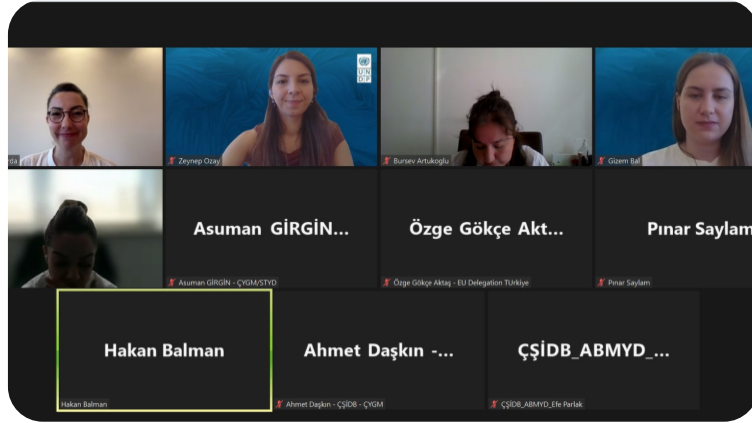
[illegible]rra

UN DP

Zeynep Ozay

Bursev Artukoglu

Gizem Bal

Asuman GİRGİN...

Asuman GİRGİN - ÇYGM/STYD

Özge Gökçe Akt...

Özge Gökçe Aktaş - EU Delegation TUrkiye

Pınar Saylam

Pınar Saylam

Hakan Balman

Hakan Balman

Ahmet Daşkın -...

Ahmet Daşkın - ÇŞİDB - ÇYGM

ÇŞİDB_ABMYD_...

ÇŞİDB_ABMYD_Efe Parlak